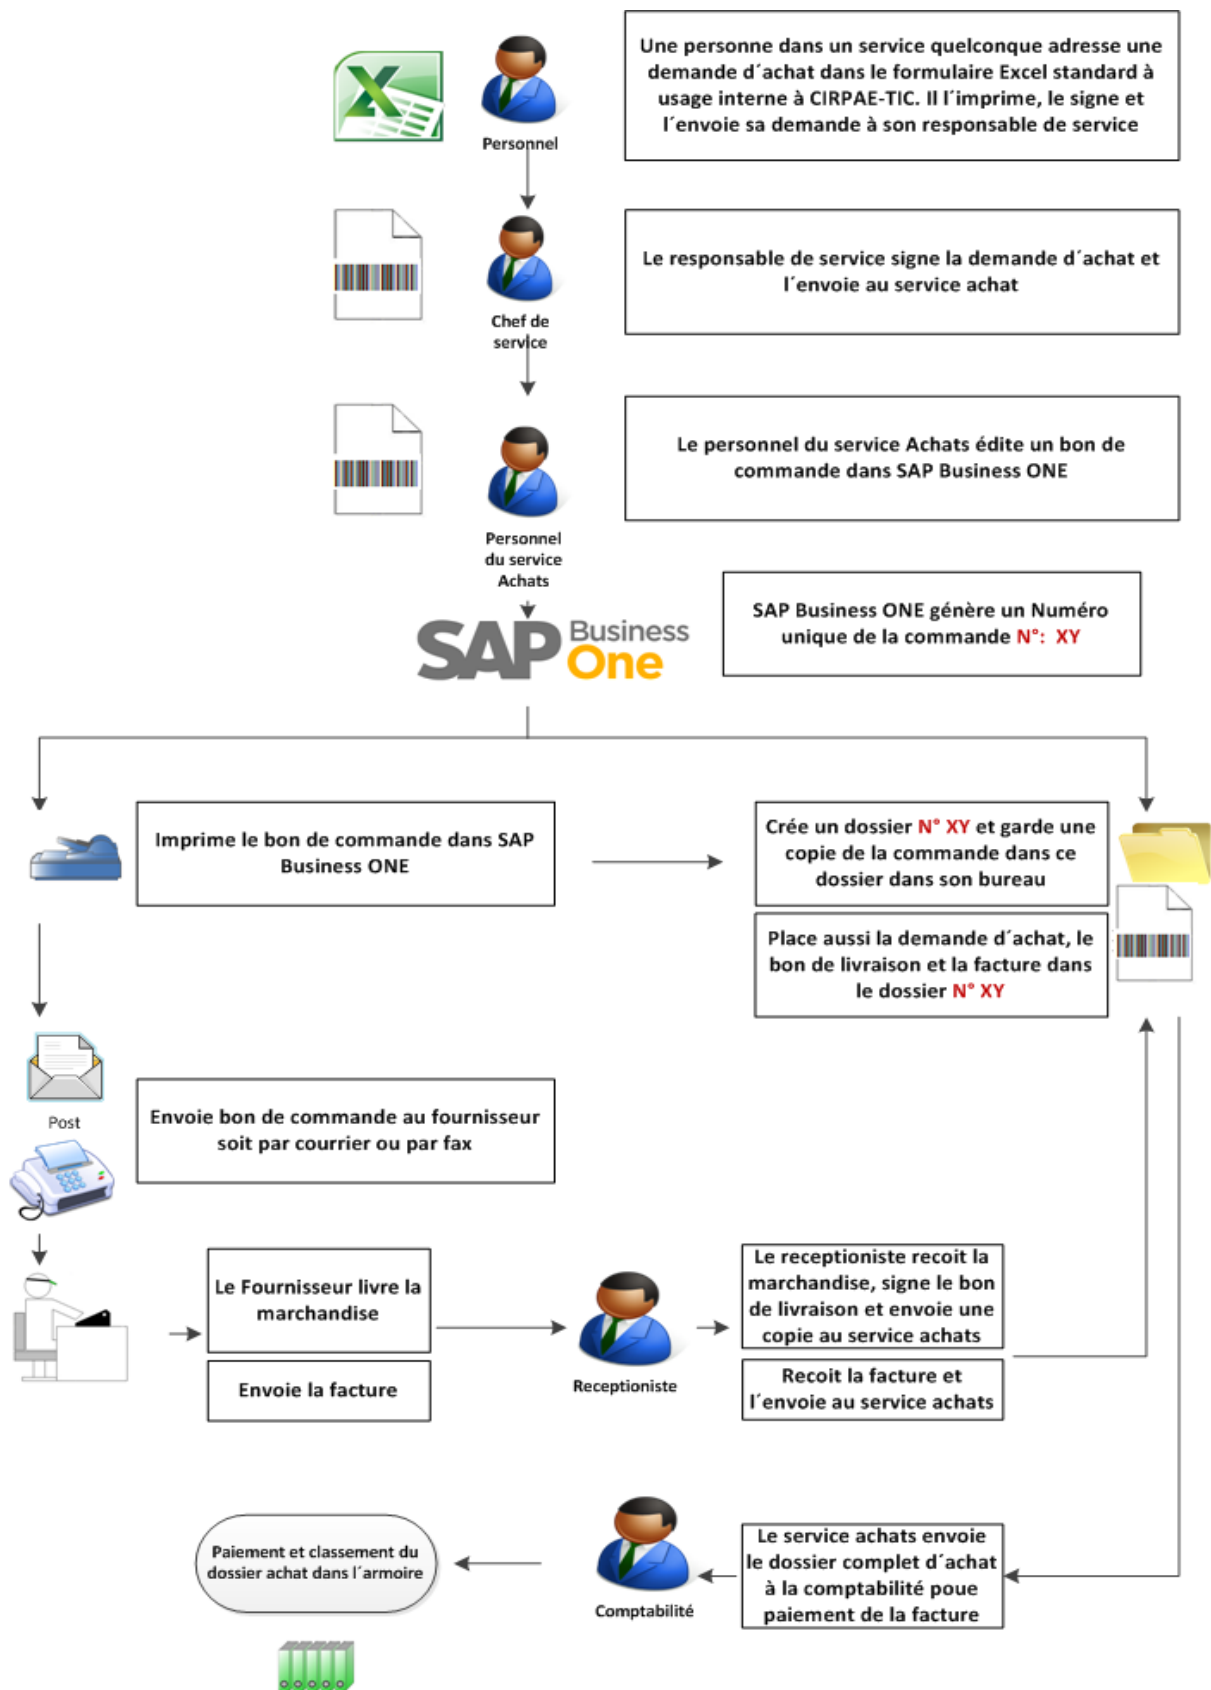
Personnel

Une personne dans un service quelconque adresse une demande d´achat dans le formulaire Excel standard à usage interne à CIRPAE-TIC. Il l´imprime, le signe et l´envoie sa demande à son responsable de service

Chef de service

Le responsable de service signe la demande d´achat et l´envoie au service achat

Personnel du service Achats

Le personnel du service Achats édite un bon de commande dans SAP Business ONE

SAP Business One

SAP Business ONE génère un Numéro unique de la commande N°: XY

Imprime le bon de commande dans SAP Business ONE

Crée un dossier N° XY et garde une copie de la commande dans ce dossier dans son bureau

Place aussi la demande d´achat, le bon de livraison et la facture dans le dossier N° XY

Post

Envoie bon de commande au fournisseur soit par courrier ou par fax

Le Fournisseur livre la marchandise

Envoie la facture

Receptioniste

Le receptioniste recoit la marchandise, signe le bon de livraison et envoie une copie au service achats

Recoit la facture et l´envoie au service achats

Paiement et classement du dossier achat dans l´armoire

Comptabilité

Le service achats envoie le dossier complet d´achat à la comptabilité poue paiement de la facture